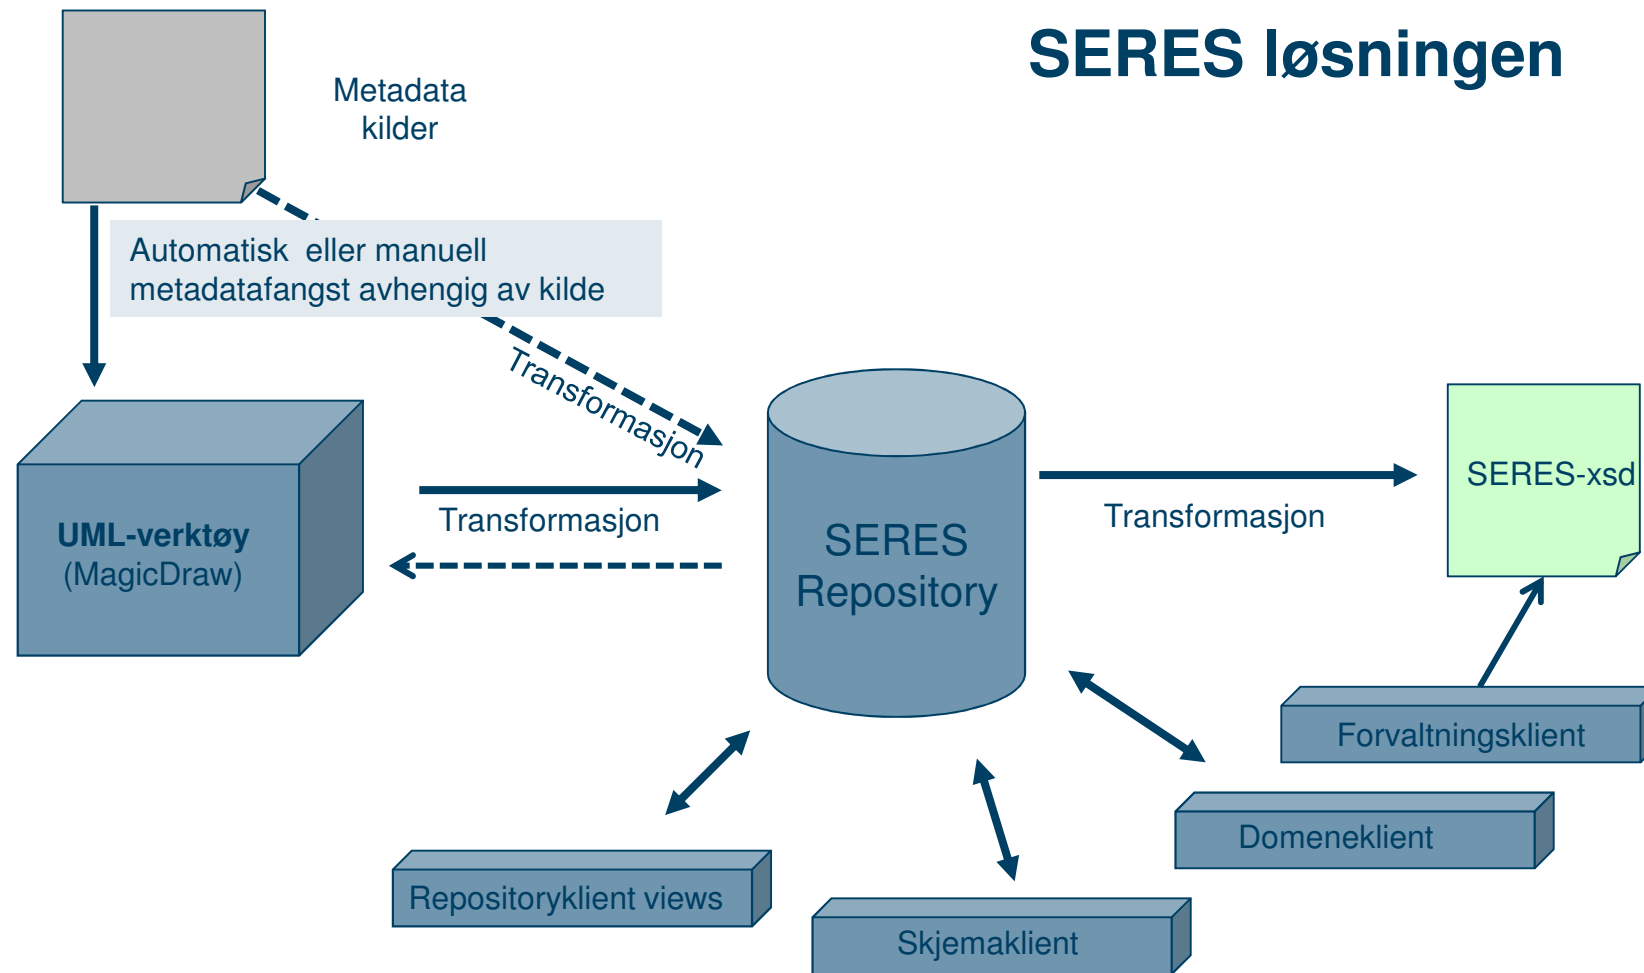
SERES løsningen

Metadata kilder

Automatisk eller manuell metadatafangst avhengig av kilde

Transformasjon

UML-verktøy (MagicDraw)

Transformasjon

SERES Repository

Transformasjon

SERES-xsd

Forvaltningsklient

Domeneklient

Repositoryklient views

Skjemaklient